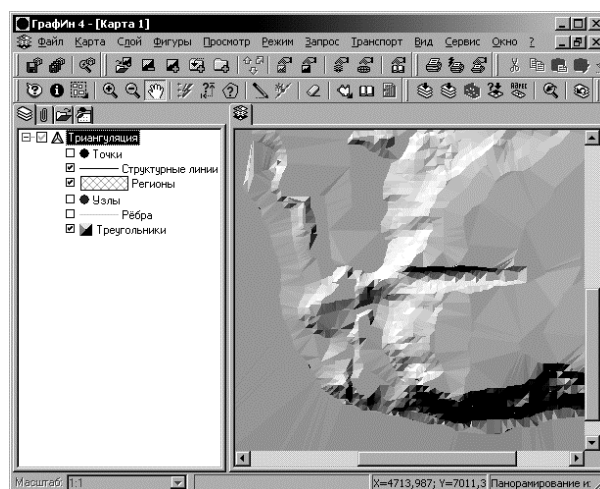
ГрафИн 4 - [Карта 1]

Файл Карта Слой Фигуры Просмотр Режим Запрос Транспорт Вид Сервис Окно ?

Триангуляция
Точки
Структурные линии
Регионы
Узлы
Рёбра
Треугольники

Масштаб: 1:1
X=4713,987; Y=7011,3
Панорамирование и: